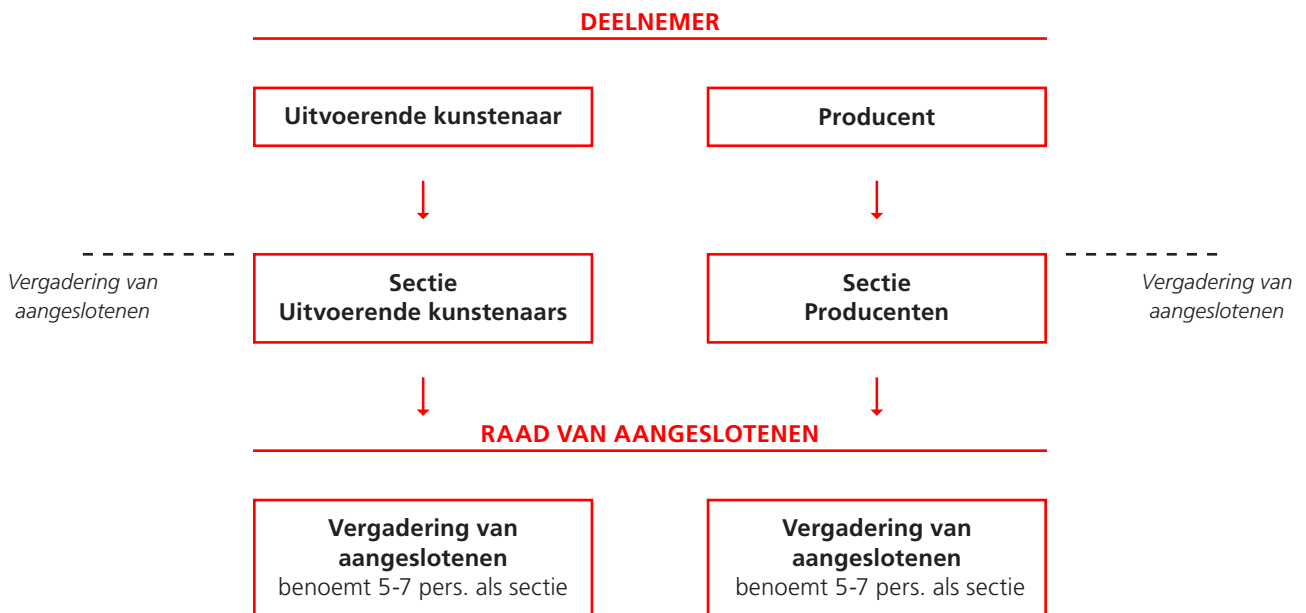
DEELNEMER

Uitvoerende kunstenaar

Producent

Vergadering van aangeslotenen

Sectie Uitvoerende kunstenaars

Sectie Producenten

Vergadering van aangeslotenen

RAAD VAN AANGESLOTENEN

Vergadering van aangeslotenen benoemt 5-7 pers. als sectie

Vergadering van aangeslotenen benoemt 5-7 pers. als sectie